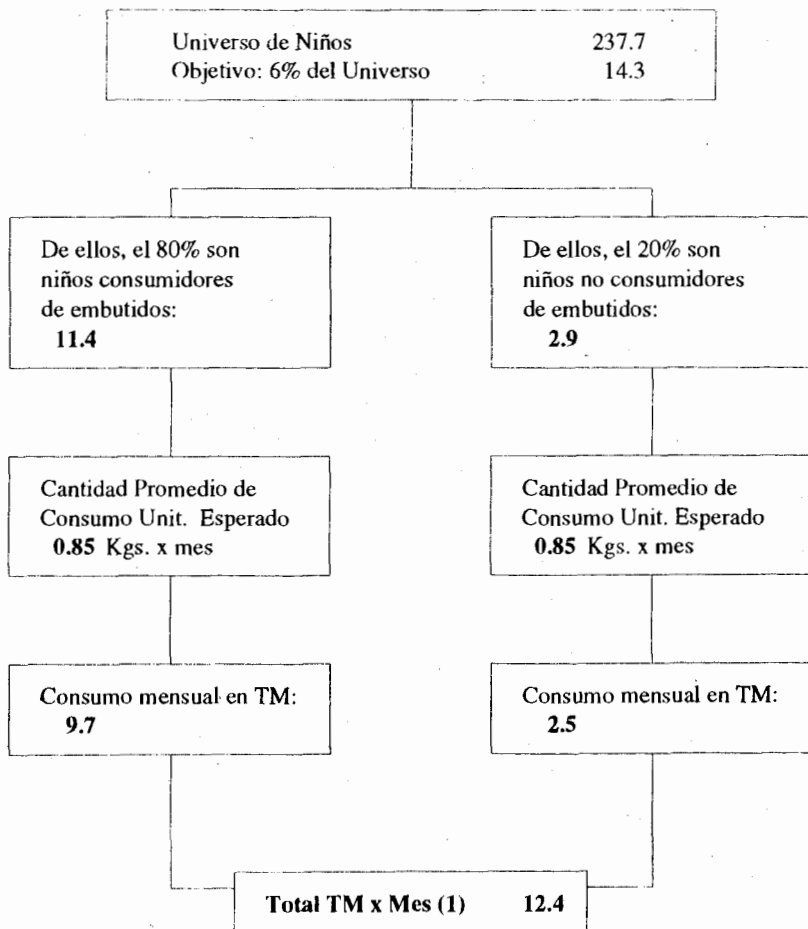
Universo de Niños 237.7
Objetivo: 6% del Universo 14.3

De ellos, el 80% son niños consumidores de embutidos:
**11.4**

Cantidad Promedio de Consumo Unit. Esperado
**0.85** Kgs. x mes

Consumo mensual en TM:
**9.7**

De ellos, el 20% son niños no consumidores de embutidos:
**2.9**

Cantidad Promedio de Consumo Unit. Esperado
**0.85** Kgs. x mes

Consumo mensual en TM:
**2.5**

**Total TM x Mes (1) 12.4**